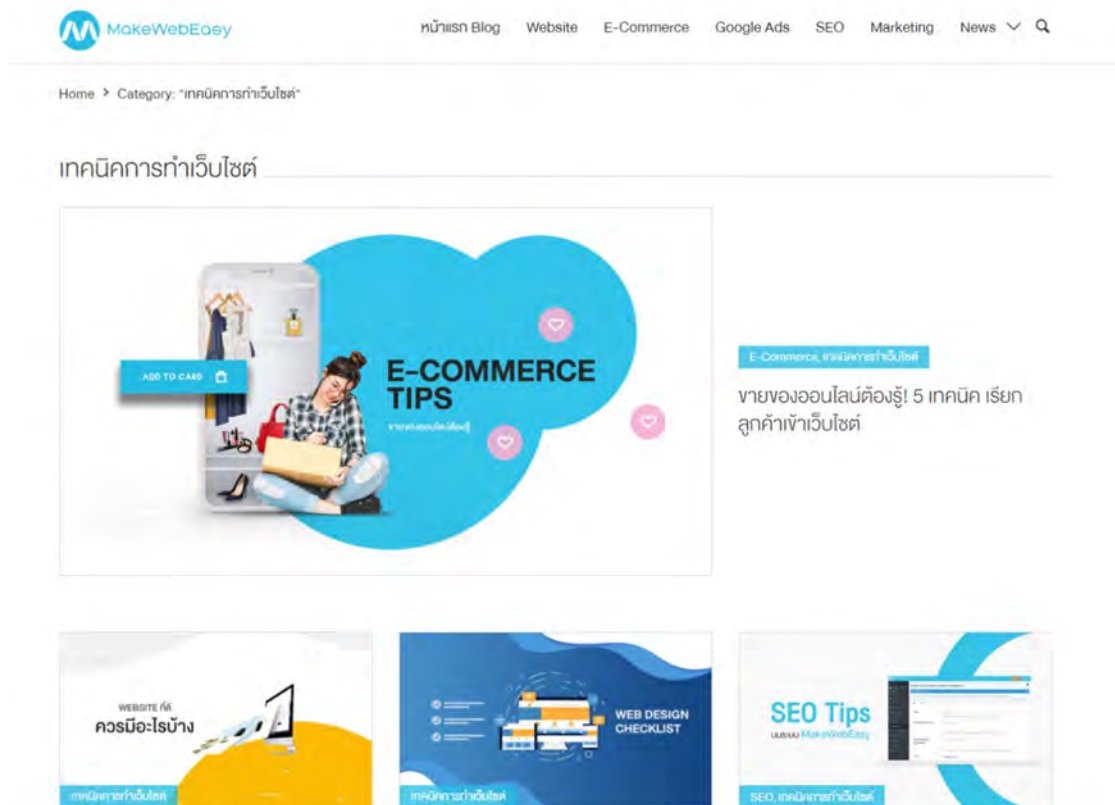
MakeWebEasy

หน้าแรก Blog Website E-Commerce Google Ads SEO Marketing News

Home > Category: "เทคนิคการทำเว็บไซต์"

เทคนิคการทำเว็บไซต์

ADD TO CARD

E-COMMERCE TIPS

ขายของออนไลน์ต้องรู้

E-Commerce, เทคนิคการทำเว็บไซต์

ขายของออนไลน์ต้องรู้! 5 เทคนิค เรียกลูกค้าเข้าเว็บไซต์

WEBSITE ที่ดี ควรมีอะไรบ้าง

เทคนิคการทำเว็บไซต์

WEB DESIGN CHECKLIST

เทคนิคการทำเว็บไซต์

SEO Tips

แบบฉบับ MakeWebEasy

SEO, เทคนิคการทำเว็บไซต์